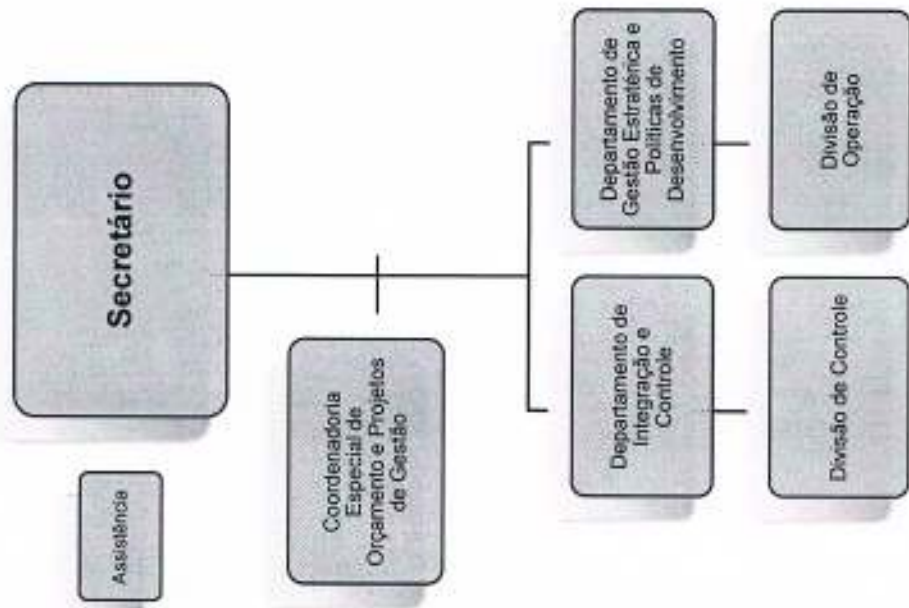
Secretário

Assistência

Coordenadoria Especial de Orçamento e Projetos de Gestão

Departamento de Gestão Estratégica e Políticas de Desenvolvimento

Divisão de Operação

Departamento de Integração e Controle

Divisão de Controle